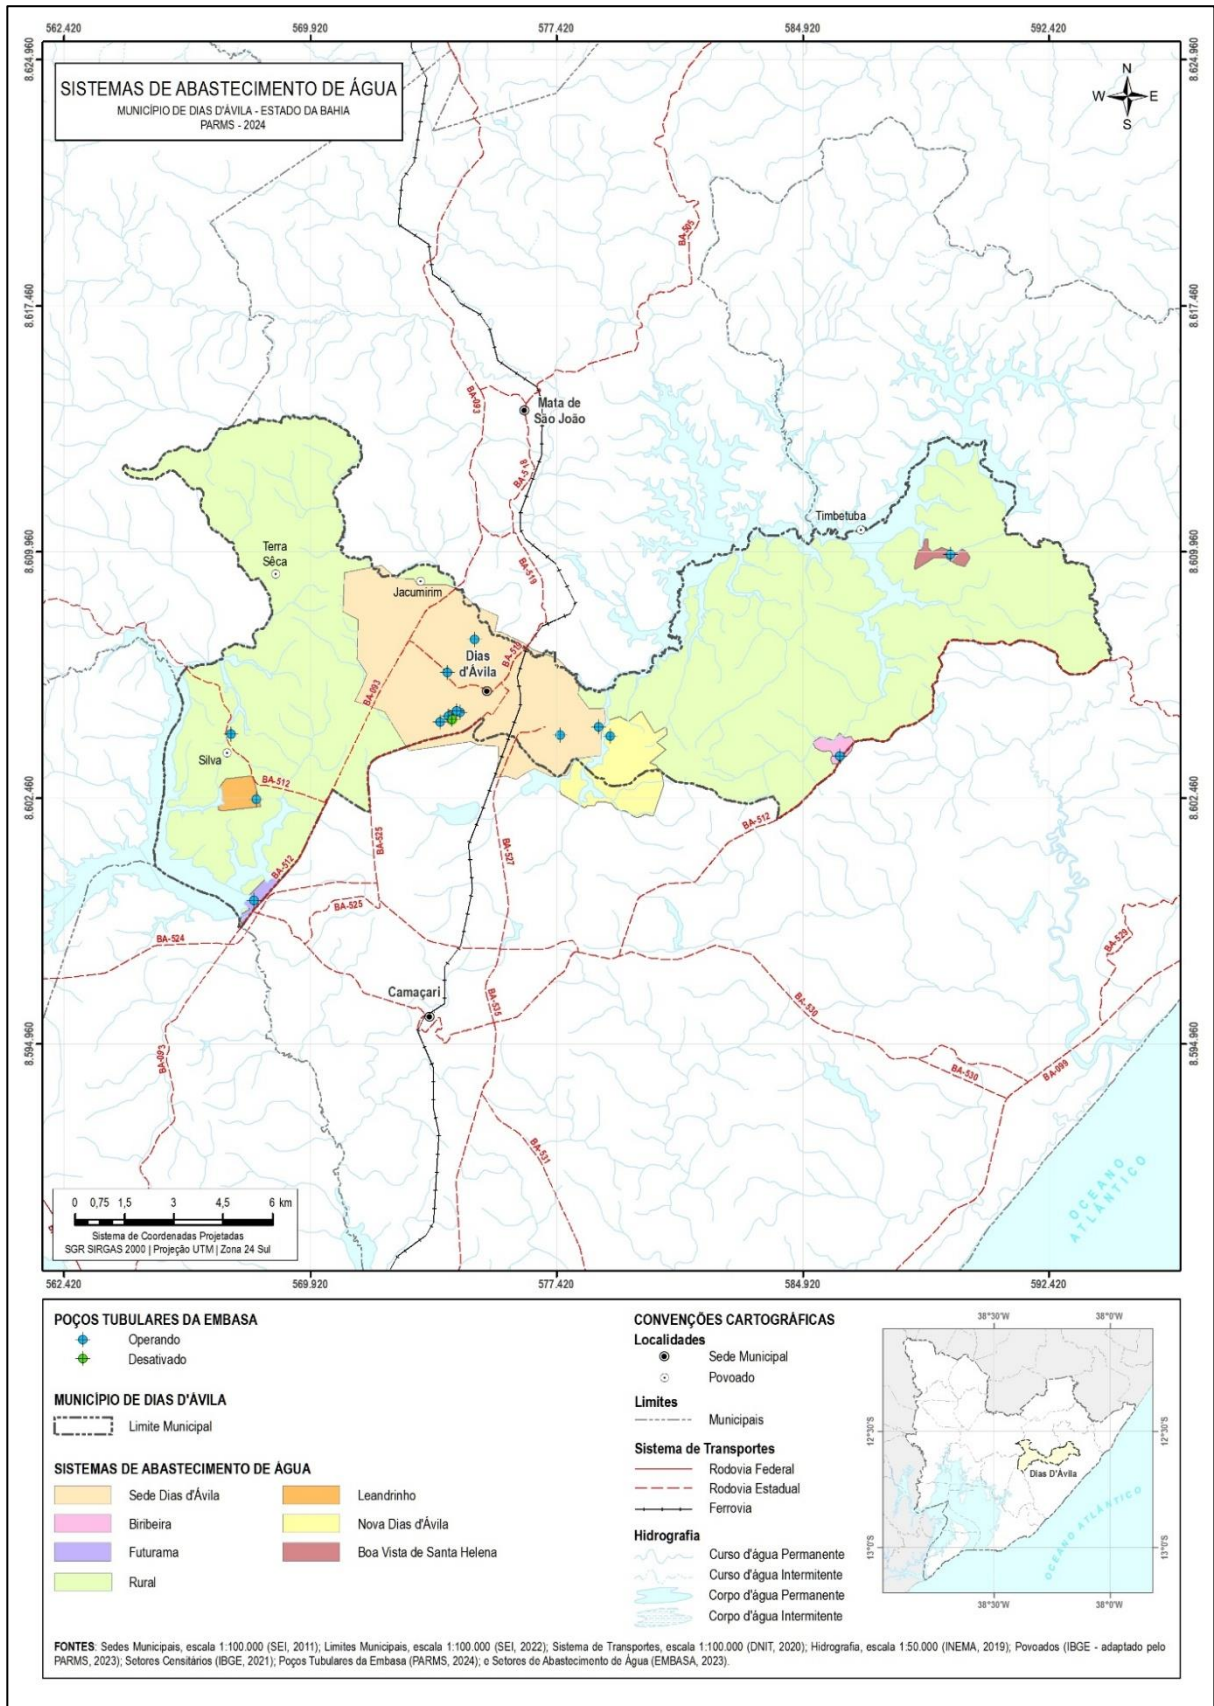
562.420 569.920 577.420 584.920 592.420

8.624.960 8.617.460 8.609.960 8.602.460 8.594.960

SISTEMAS DE ABASTECIMENTO DE ÁGUA
MUNICÍPIO DE DIAS D'ÁVILA - ESTADO DA BAHIA
PARMS - 2024

N
W E
S

BA-505
BA-093
Mata de São João
BA-518
BA-519
Timbetuba
Terra Sêca
Jacumirim
Dias d'Ávila
BA-512
BA-093
Silva
BA-512
BA-525
BA-527
BA-512
BA-512
BA-525
BA-524
Camaçari
BA-535
BA-530
BA-529
BA-093
BA-530
BA-099
BA-531
OCEANO ATLÂNTICO

0 0,75 1,5 3 4,5 6 km
Sistema de Coordenadas Projetadas
SGR SIRGAS 2000 | Projeção UTM | Zona 24 Sul

562.420 569.920 577.420 584.920 592.420

POÇOS TUBULARES DA EMBASA
Operando
Desativado

MUNICÍPIO DE DIAS D'ÁVILA
Limite Municipal

SISTEMAS DE ABASTECIMENTO DE ÁGUA
Sede Dias d'Ávila
Biribeira
Futurama
Rural
Leandrinho
Nova Dias d'Ávila
Boa Vista de Santa Helena

CONVENÇÕES CARTOGRÁFICAS
Localidades
Sede Municipal
Povoado
Limites
Municipais
Sistema de Transportes
Rodovia Federal
Rodovia Estadual
Ferrovia
Hidrografia
Curso d'água Permanente
Curso d'água Intermitente
Corpo d'água Permanente
Corpo d'água Intermitente

38°30'W 38°0'W
12°30'S 12°30'S
13°0'S 13°0'S
38°30'W 38°0'W
Dias D'Ávila
OCEANO ATLÂNTICO

FONTES: Sedes Municipais, escala 1:100.000 (SEI, 2011); Limites Municipais, escala 1:100.000 (SEI, 2022); Sistema de Transportes, escala 1:100.000 (DNIT, 2020); Hidrografia, escala 1:50.000 (INEMA, 2019); Povoados (IBGE - adaptado pelo PARMS, 2023); Setores Censitários (IBGE, 2021); Poços Tubulares da Embasa (PARMS, 2024); e Setores de Abastecimento de Água (EMBASA, 2023).